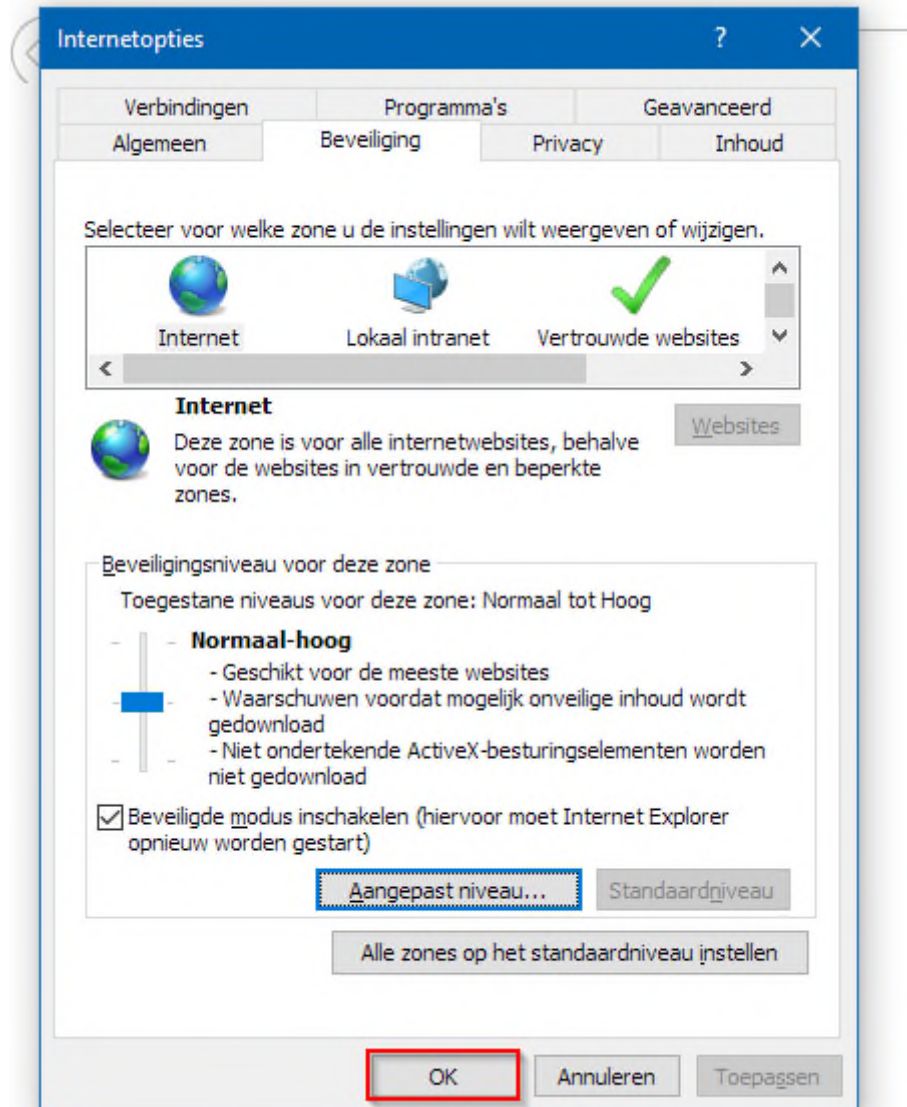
Internetopties

?

X

Verbindingen

Programma's

Geavanceerd

Algemeen

Beveiliging

Privacy

Inhoud

Selecteer voor welke zone u de instellingen wilt weergeven of wijzigen.

Internet

Lokaal intranet

Vertrouwde websites

Internet

Deze zone is voor alle internetwebsites, behalve voor de websites in vertrouwde en beperkte zones.

Websites

Beveiligingsniveau voor deze zone

Toegestane niveaus voor deze zone: Normaal tot Hoog

Normaal-hoog

- Geschikt voor de meeste websites
- Waarschuwen voordat mogelijk onveilige inhoud wordt gedownload
- Niet ondertekende ActiveX-besturingselementen worden niet gedownload

Beveiligde modus inschakelen (hiervoor moet Internet Explorer opnieuw worden gestart)

Aangepast niveau...

Standaardniveau

Alle zones op het standaardniveau instellen

OK

Annuleren

Toepassen